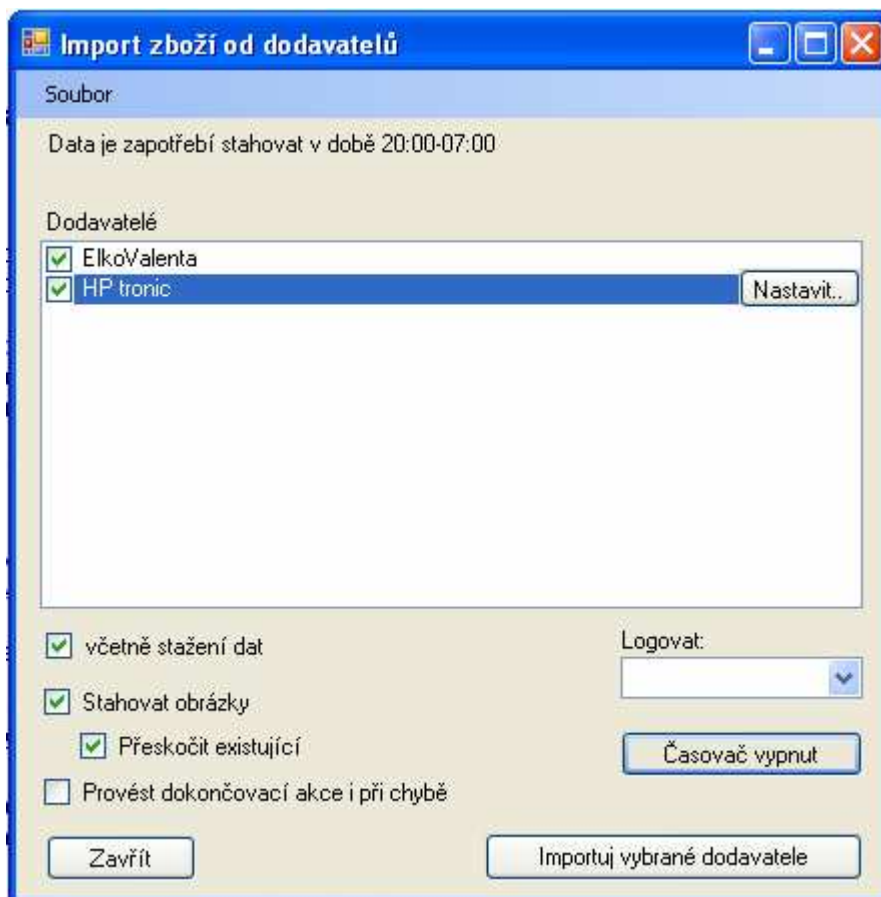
Import zboží od dodavatelů

Soubor

Data je zapotřebí stahovat v době 20:00-07:00

Dodavatelé

ElkoValenta

HP tronic

Nastavit..

včetně stažení dat

Logovat:

Stahovat obrázky

Přeskočit existující

Časovač vypnut

Provést dokončovací akce i při chybě

Zavřít

Importuj vybrané dodavatele